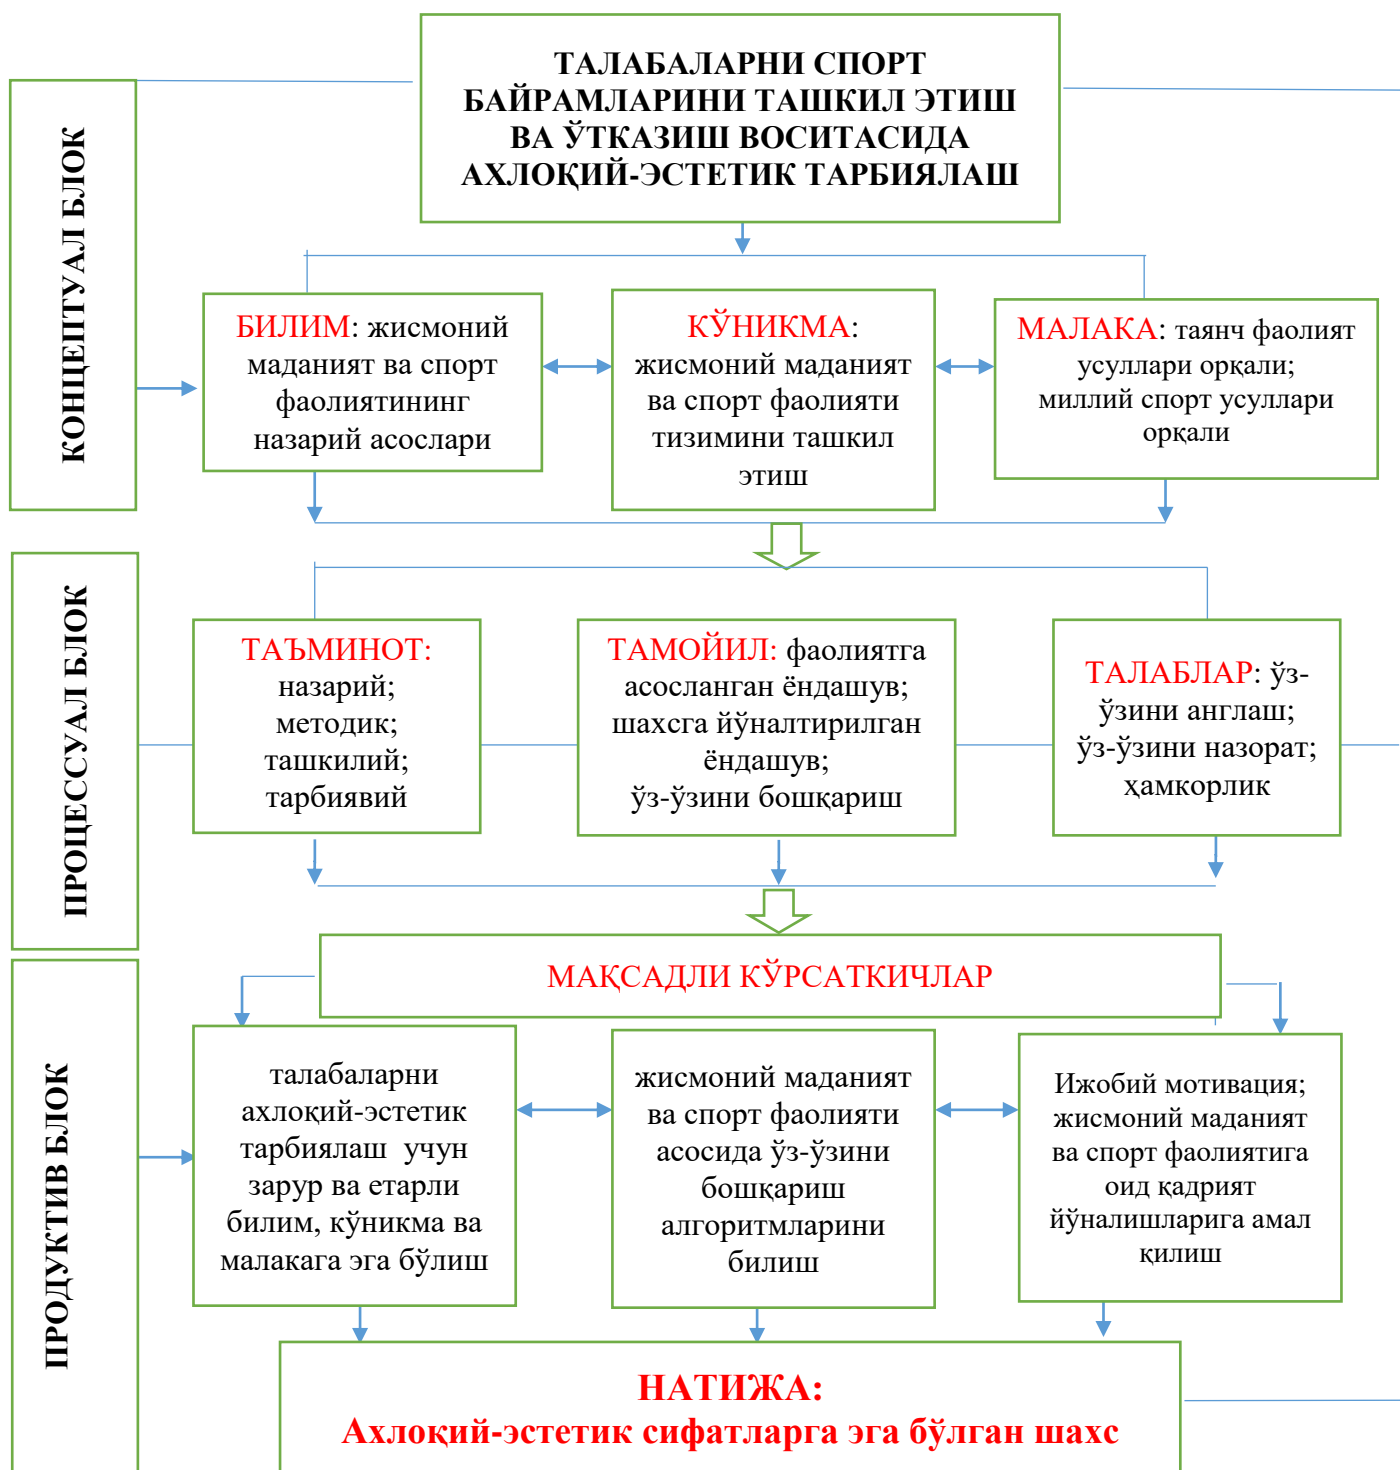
ТАЛАБАЛАРНИ СПОРТ БАЙРАМЛАРИНИ ТАШКИЛ ЭТИШ ВА �ЎТКАЗИШ ВОСИТАСИДА АХЛОҚИЙ-ЭСТЕТИК ТАРБИЯЛАШ

КОНЦЕПТУАЛ БЛОК

БИЛИМ: жисмоний маданият ва спорт фаолиятининг назарий асослари

КЎНИКМА: жисмоний маданият ва спорт фаолияти тизимини ташкил этиш

МАЛАКА: таянч фаолият усуллари орқали; миллий спорт усуллари орқали

ПРОЦЕССУАЛ БЛОК

ТАЪМИНОТ: назарий; методик; ташкилий; тарбиявий

ТАМОЙИЛ: фаолиятга асосланган ёндашув; шахсга йўналтирилган ёндашув; ўз-ўзини бошқариш

ТАЛАБЛАР: ўз-ўзини англаш; ўз-ўзини назорат; ҳамкорлик

ПРОДУКТИВ БЛОК

МАҚСАДЛИ КЎРСАТКИЧЛАР

талабаларни ахлоқий-эстетик тарбиялаш учун зарур ва етарли билим, кўникма ва малакага эга бўлиш

жисмоний маданият ва спорт фаолияти асосида ўз-ўзини бошқариш алгоритмларини билиш

Ижобий мотивация; жисмоний маданият ва спорт фаолиятига оид қадрият йўналишларига амал қилиш

НАТИЖА:
Ахлоқий-эстетик сифатларга эга бўлган шахс